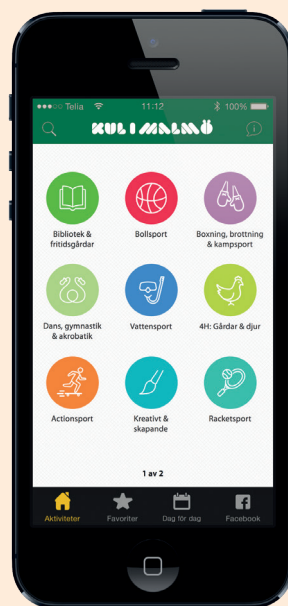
●●●○○ Telia 11:12 100%

KUL I MALMÖ

Bibliotek & fritidsgårdar

Bollsport

Boxning, brottning & kampsport

Dans, gymnastik & akrobatik

Vattensport

4H: Gårdar & djur

Actionsport

Kreativt & skapande

Racketsport

1 av 2

Aktiviteter

Favoriter

Dag för dag

Facebook